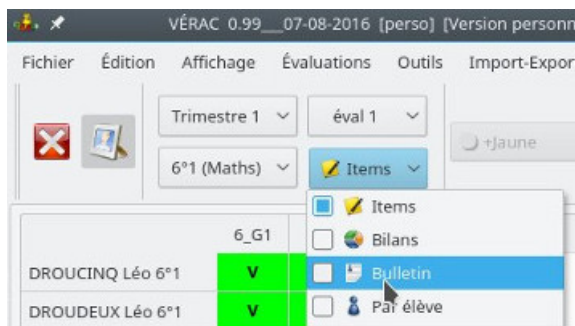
VÉRAC 0.99__07-08-2016 [perso] [Version personn

Fichier Édition Affichage Évaluations Outils Import-Expor

Trimestre 1
éval 1
+Jaune
6°1 (Maths)
Items

6_G1

DROUCINQ Léo 6°1 V
DROUDEUX Léo 6°1 V

Items
Bilans
Bulletin
Par élève